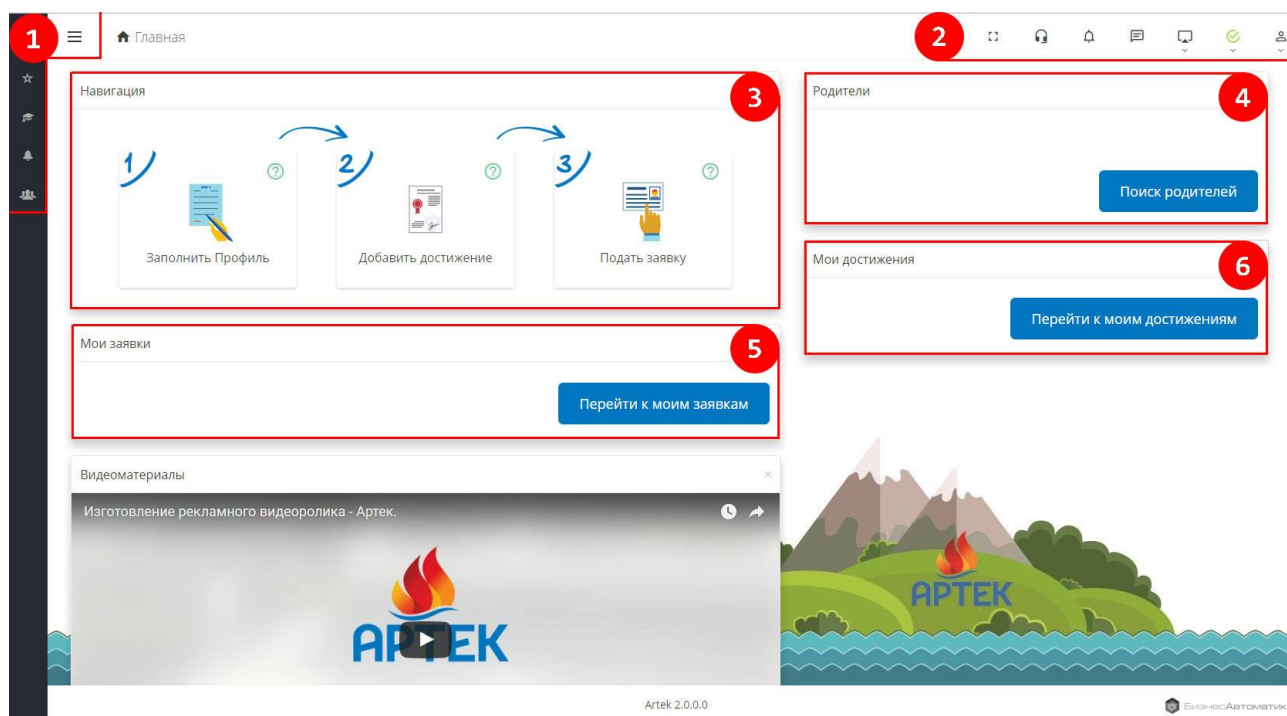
1

Главная

2

Навигация

3

1

2

3

Заполнить Профиль

Добавить достижение

Подать заявку

Родители

4

Поиск родителей

Мои достижения

6

Перейти к моим достижениям

Мои заявки

5

Перейти к моим заявкам

Видеоматериалы

Изготовление рекламного видеоролика - Артек.

АРТЕК

АРТЕК

Artek 2.0.0.0

БизнесАвтоматик